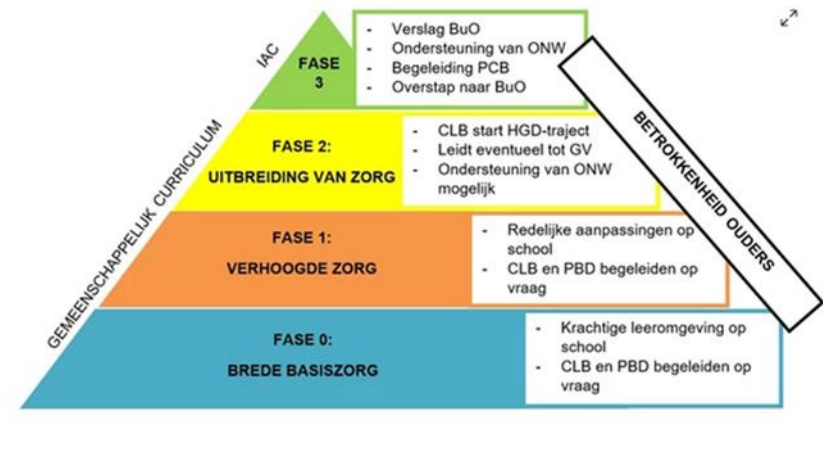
IAC

GEMEENSCHAPPELIJK CURRICULUM

FASE 3

- Verslag BuO
- Ondersteuning van ONW
- Begeleiding PCB
- Overstap naar BuO

FASE 2: UITBREIDING VAN ZORG

- CLB start HGD-traject
- Leidt eventueel tot GV
- Ondersteuning van ONW mogelijk

FASE 1: VERHOOGDE ZORG

- Redelijke aanpassingen op school
- CLB en PBD begeleiden op vraag

FASE 0: BREDE BASISZORG

- Krachtige leeromgeving op school
- CLB en PBD begeleiden op vraag

BETROKKENHEID OUDERS